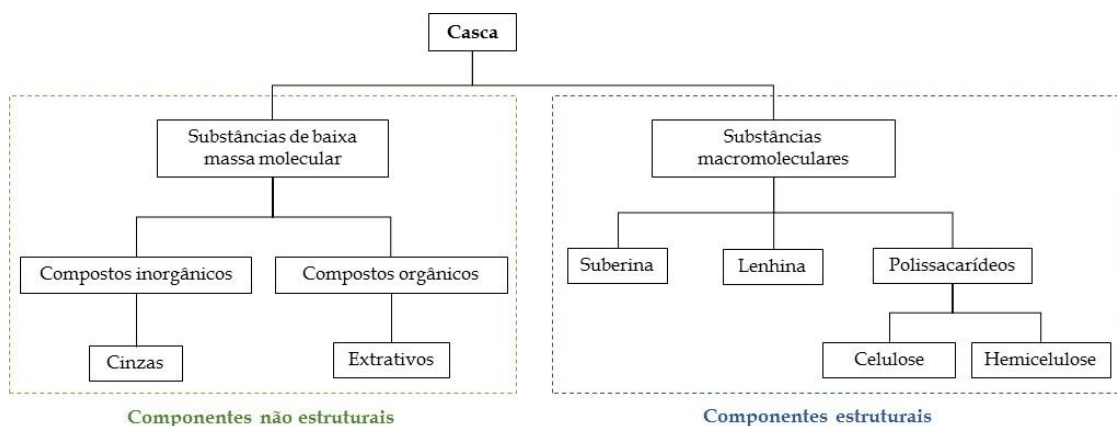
Casca

Substâncias de baixa massa molecular

Compostos inorgânicos

Compostos orgânicos

Cinzas

Extrativos

Componentes não estruturais

Substâncias macromoleculares

Suberina

Lenhina

Polissacarídeos

Celulose

Hemicelulose

Componentes estruturais